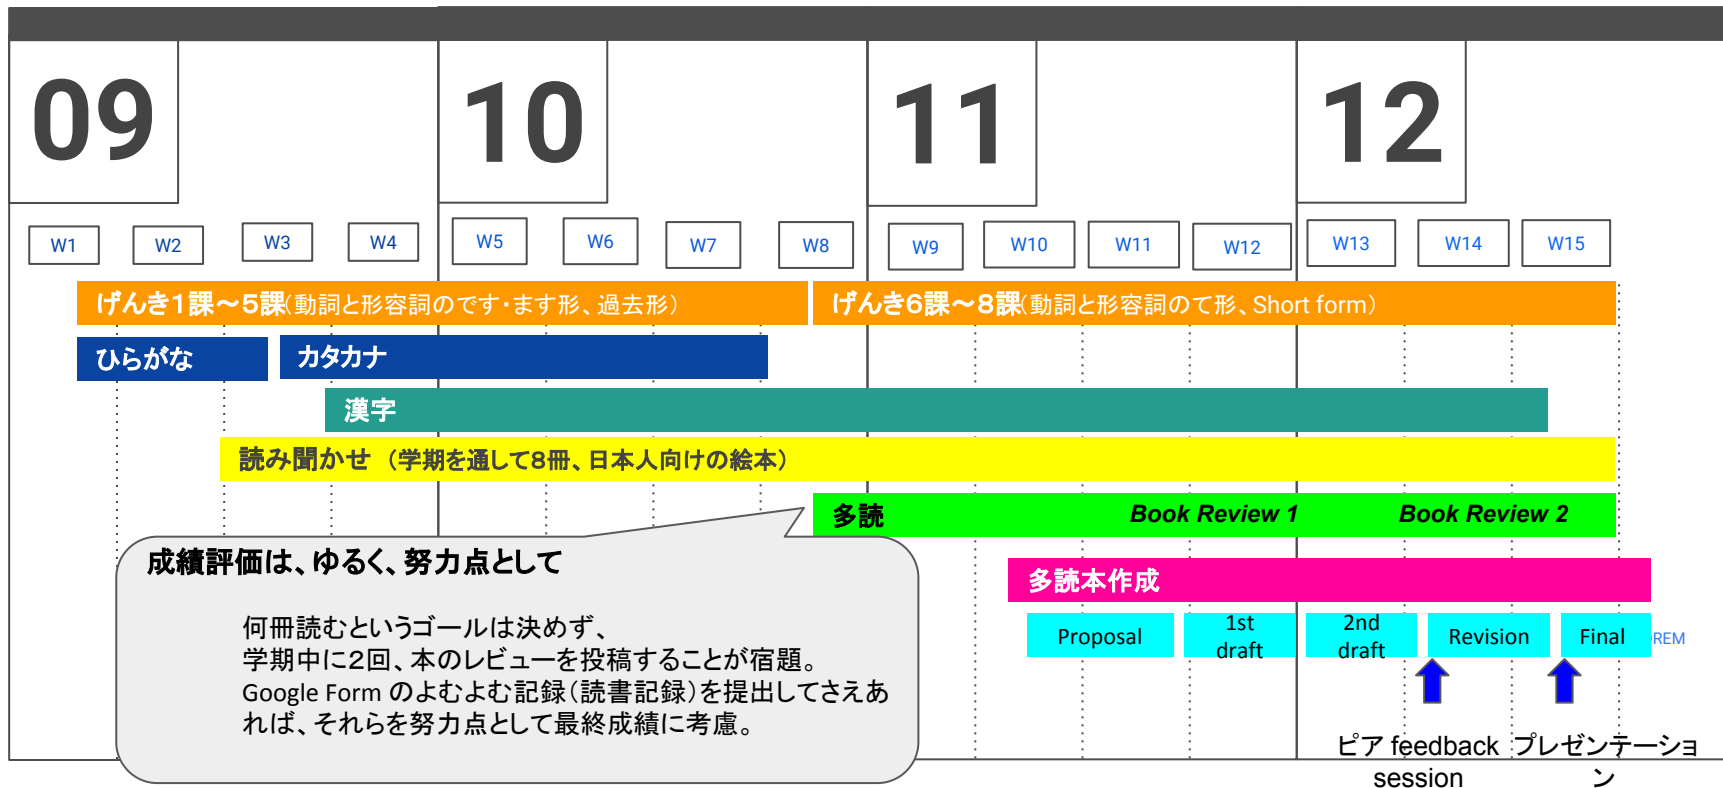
09

10

11

12

W1 W2 W3 W4 W5 W6 W7 W8 W9 W10 W11 W12 W13 W14 W15

げんき1課～5課(動詞と形容詞のです・ます形、過去形)

げんき6課～8課(動詞と形容詞のて形、Short form)

ひらがな

カタカナ

漢字

読み聞かせ （学期を通して8冊、日本人向けの絵本）

多読

Book Review 1

Book Review 2

成績評価は、ゆるく、努力点として

何冊読むというゴールは決めず、
学期中に2回、本のレビューを投稿することが宿題。
Google Form のよむよむ記録（読書記録）を提出してさえあれば、それらを努力点として最終成績に考慮。

多読本作成

Proposal

1st draft

2nd draft

Revision

Final

REM

ピア feedback session

プレゼンテーション